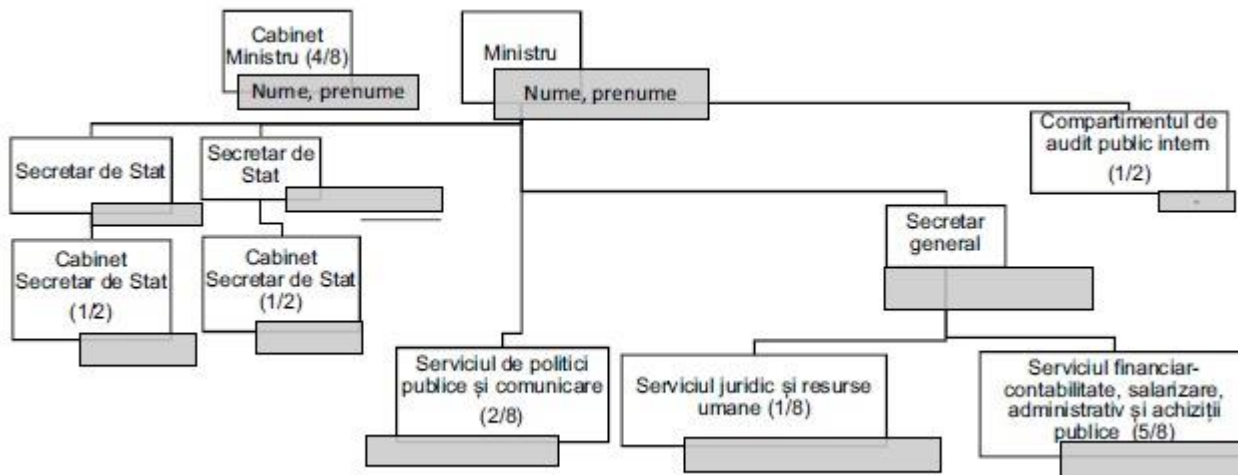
Cabinet Ministru (4/8)

Nume, prenume

Ministru

Nume, prenume

Compartimentul de audit public intern (1/2)

Secretar de Stat

Secretar de Stat

Cabinet Secretar de Stat (1/2)

Cabinet Secretar de Stat (1/2)

Secretar general

Serviciul de politici publice și comunicare (2/8)

Serviciul juridic și resurse umane (1/8)

Serviciul financiar-contabilitate, salarizare, administrativ și achiziții publice (5/8)